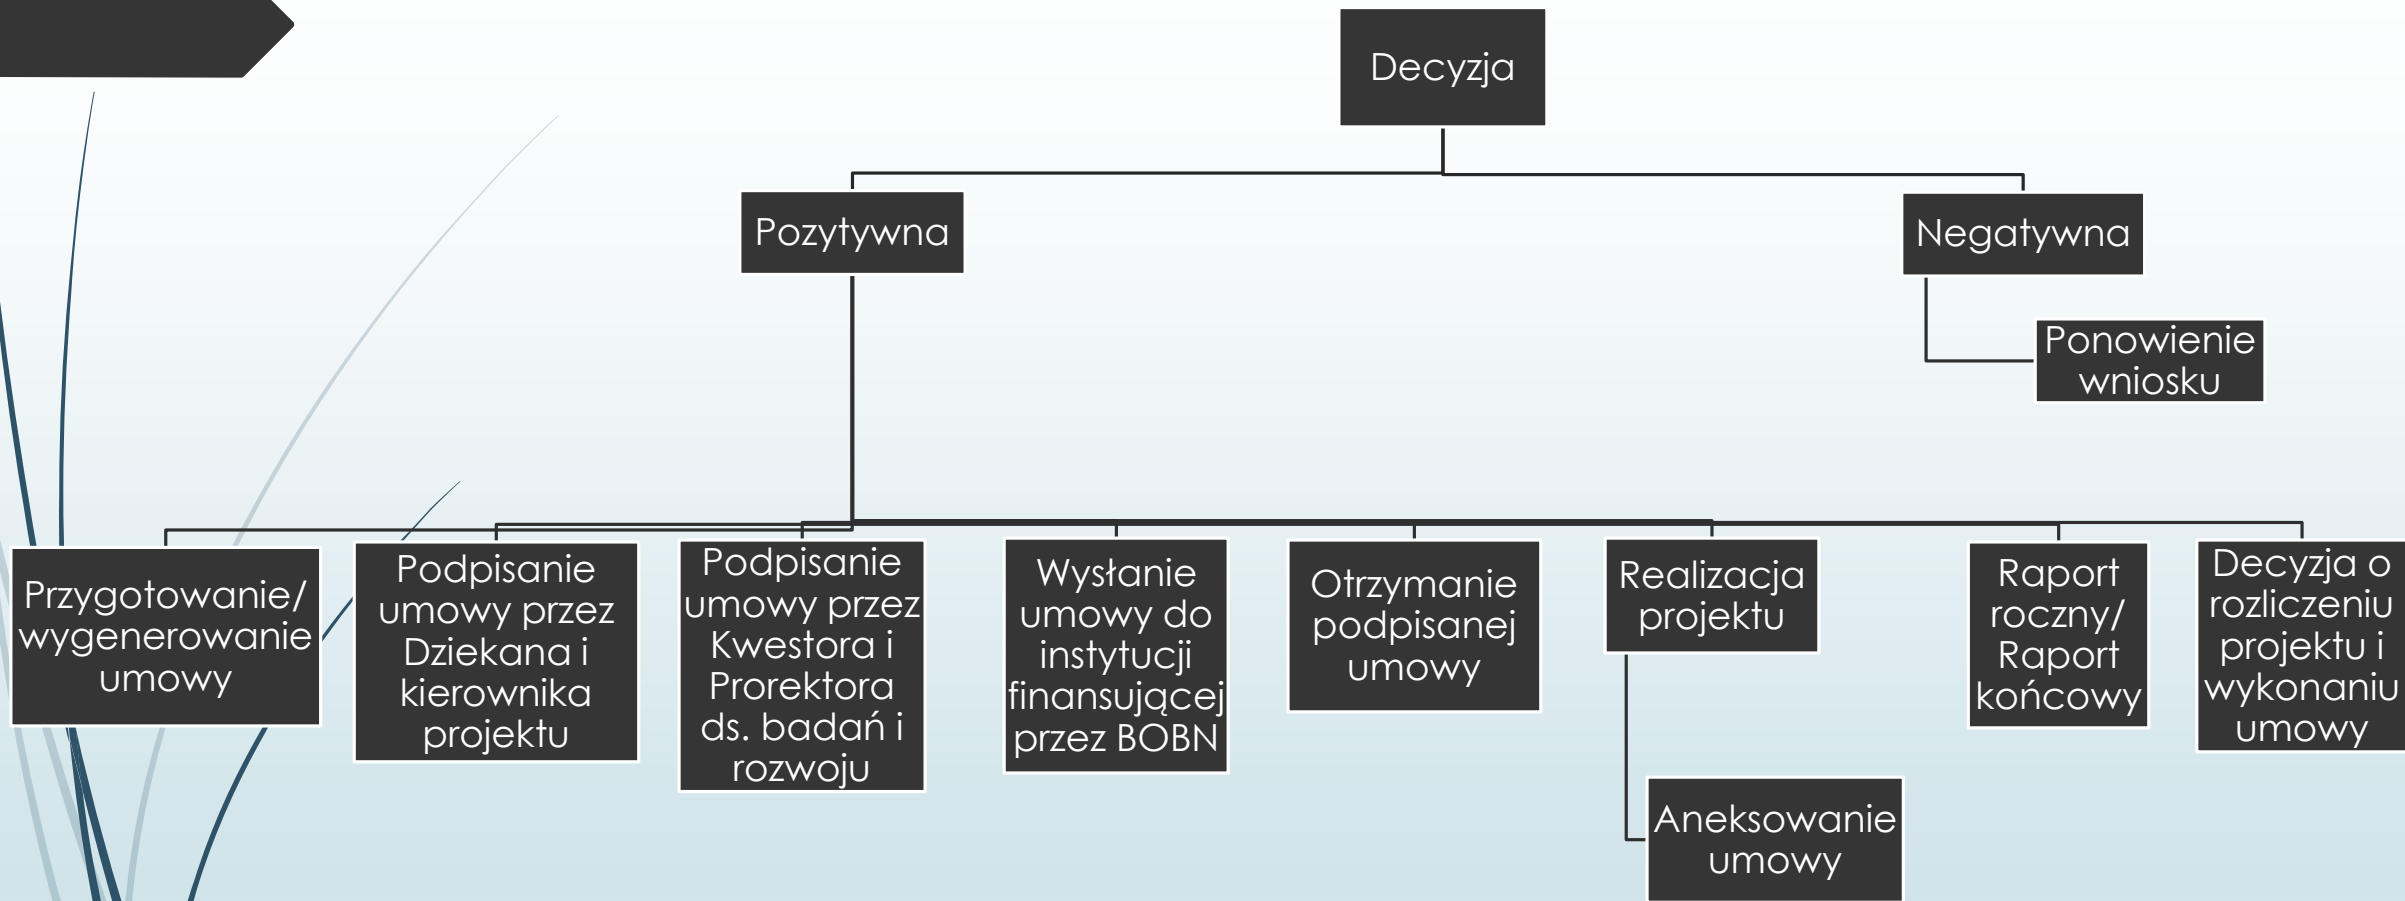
Decyzja

Pozytywna

Negatywna

Ponowienie wniosku

Przygotowanie/ wygenerowanie umowy

Podpisanie umowy przez Dziekana i kierownika projektu

Podpisanie umowy przez Kwestora i Prorektora ds. badań i rozwoju

Wysłanie umowy do instytucji finansującej przez BOBN

Otrzymanie podpisanej umowy

Realizacja projektu

Aneksowanie umowy

Raport roczny/ Raport końcowy

Decyzja o rozliczeniu projektu i wykonaniu umowy